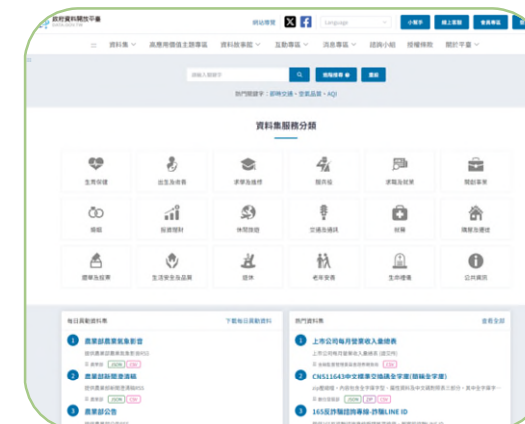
政府資料開放平臺

網站導覽 Language 小幫手 線上客服 會員專區

資料集 高應用價值主題專區 資料故事館 互動專區 消息專區 諮詢小組 授權條款 關於平臺

請輸入關鍵字 進階搜尋 重新

熱門關鍵字：即時交通、空氣品質、AQI

資料集服務分類

生育保健 出生及收養 求學及進修 服兵役 求職及就業 開創事業
婚姻 投資理財 休閒旅遊 交通及通訊 就醫 購屋及遷徙
選舉及投票 生活安全及品質 退休 老年安養 生命禮儀 公共資訊

每日異動資料集 下載每日異動資料

1 農業部農業氣象影音
提供農業部農業氣象影音訊
JSON CSV

2 農業部新聞澄清稿
提供農業部新聞澄清稿訊
JSON CSV

3 農業部公告

熱門資料 查看全部

1 上市公司每月營業收入彙總表
上市公司每月營業收入彙總表(月報)
CSV

2 CNS11643中文標準交換碼全字庫(國字)
JSON ZIP CSV

3 165反詐騙諮詢專線-詐騙LINE ID